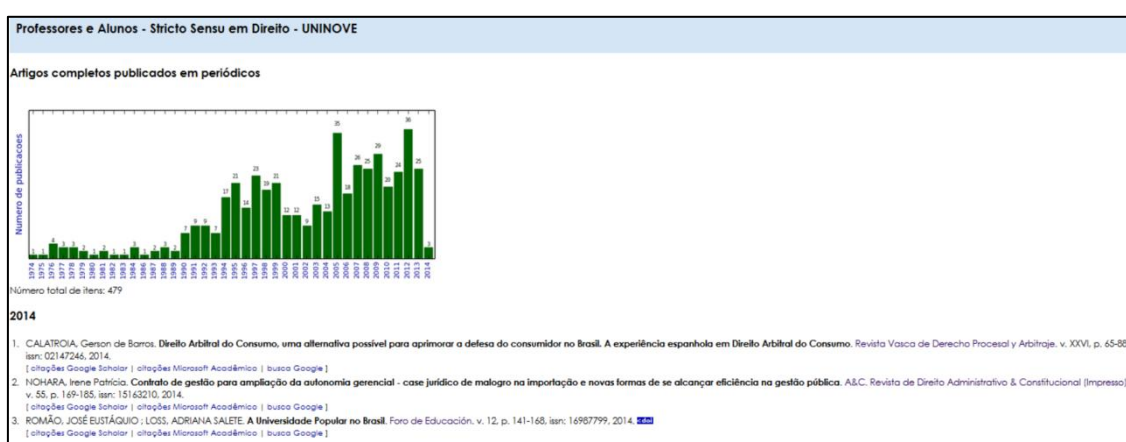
Professores e Alunos - Stricto Sensu em Direito - UNINOVE

Artigos completos publicados em periódicos

Numero de publicacoes

1974 1975 1976 1977 1978 1979 1980 1981 1982 1983 1984 1985 1986 1987 1988 1989 1990 1991 1992 1993 1994 1995 1996 1997 1998 1999 2000 2001 2002 2003 2004 2005 2006 2007 2008 2009 2010 2011 2012 2013 2014

1 1 4 3 3 2 1 2 1 1 3 1 2 3 2 7 9 9 7 17 21 14 23 19 21 12 12 9 15 13 35 18 26 25 29 20 24 36 25 3

Número total de itens: 479

2014

1. CALATROIA, Gerson de Barros. Direito Arbitral do Consumo, uma alternativa possível para aprimorar a defesa do consumidor no Brasil. A experiência espanhola em Direito Arbitral do Consumo. Revista Vasca de Derecho Procesal y Arbitraje, v. XXVI, p. 65-88, issn: 02147246, 2014.
[ citações Google Scholar | citações Microsoft Acadêmico | busca Google ]

2. NOHARA, Irene Patrícia. Contrato de gestão para ampliação da autonomia gerencial - case jurídico de malogro na importação e novas formas de se alcançar eficiência na gestão pública. A&C. Revista de Direito Administrativo & Constitucional (Impresso), v. 55, p. 169-185, issn: 15163210, 2014.
[ citações Google Scholar | citações Microsoft Acadêmico | busca Google ]

3. ROMÃO, JOSÉ EUSTÁQUIO ; LOSS, ADRIANA SALETE. A Universidade Popular no Brasil. Foro de Educación, v. 12, p. 141-168, issn: 16987799, 2014. doi
[ citações Google Scholar | citações Microsoft Acadêmico | busca Google ]